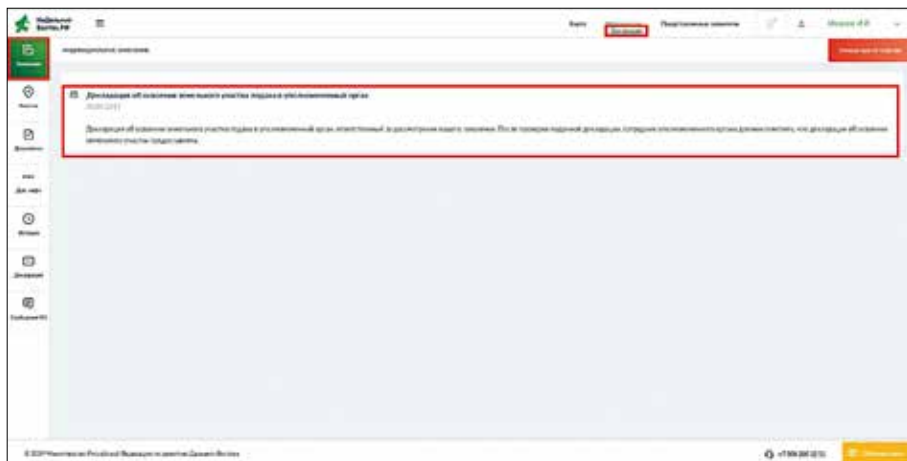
Надальний Восток.РФ

Карта Документы Подготовленные документы Иванов И.И.

Индивидуальные извещения

Декларация об освоении земельного участка подана в уполномоченный орган

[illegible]

Декларация об освоении земельного участка подана в уполномоченный орган, ответственный за рассмотрение вашего заявления. После проверки поданной декларации, сотрудник уполномоченного органа должен отметить, что декларация об освоении земельного участка предоставлена.

Участки

Документы

Доп. инфо

История

Декларации

Сообщения

© 2021 Министерство Российской Федерации по развитию Дальнего Востока

+7 800 200 32 51